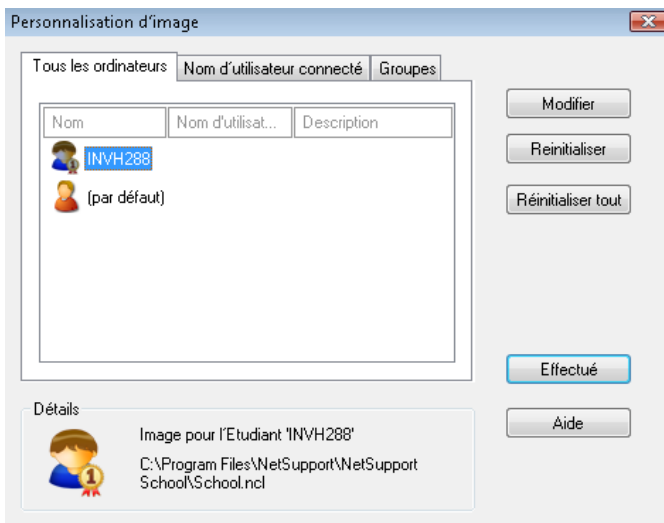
Personnalisation d'image

Tous les ordinateurs | Nom d'utilisateur connecté | Groupes

| Nom | Nom d'utilisat... | Description |
|---|---|---|
| INVH288 | | |
| (par défaut) | | |

Modifier

Reinitialiser

Réinitialiser tout

Effectué

Aide

Détails

Image pour l'Etudiant 'INVH288'

C:\Program Files\NetSupport\NetSupport School\School.ncl